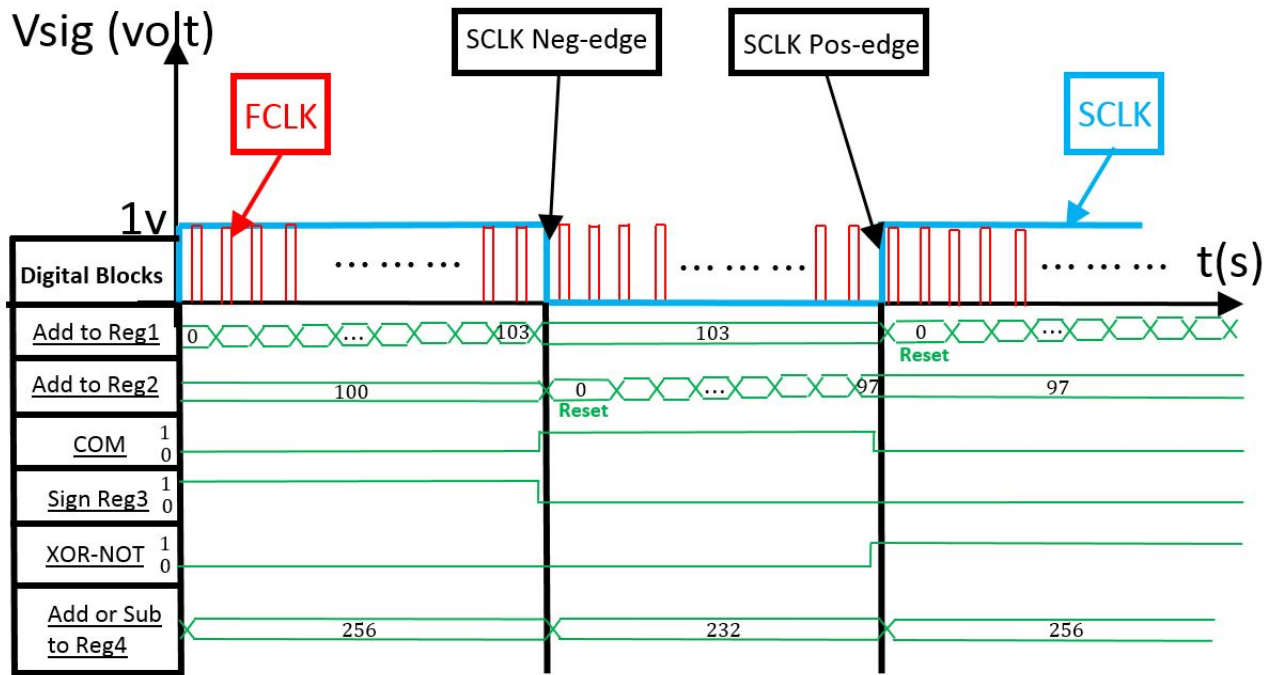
Vsig (volt)

SCLK Neg-edge

SCLK Pos-edge

FCLK

SCLK

1v

Digital Blocks

……… ……… ………

t(s)

Add to Reg1
0 … 103
103
0 …
Reset

Add to Reg2
100
0 … 97
Reset
97

COM 1 0

Sign Reg3 1 0

XOR-NOT 1 0

Add or Sub to Reg4
256
232
256